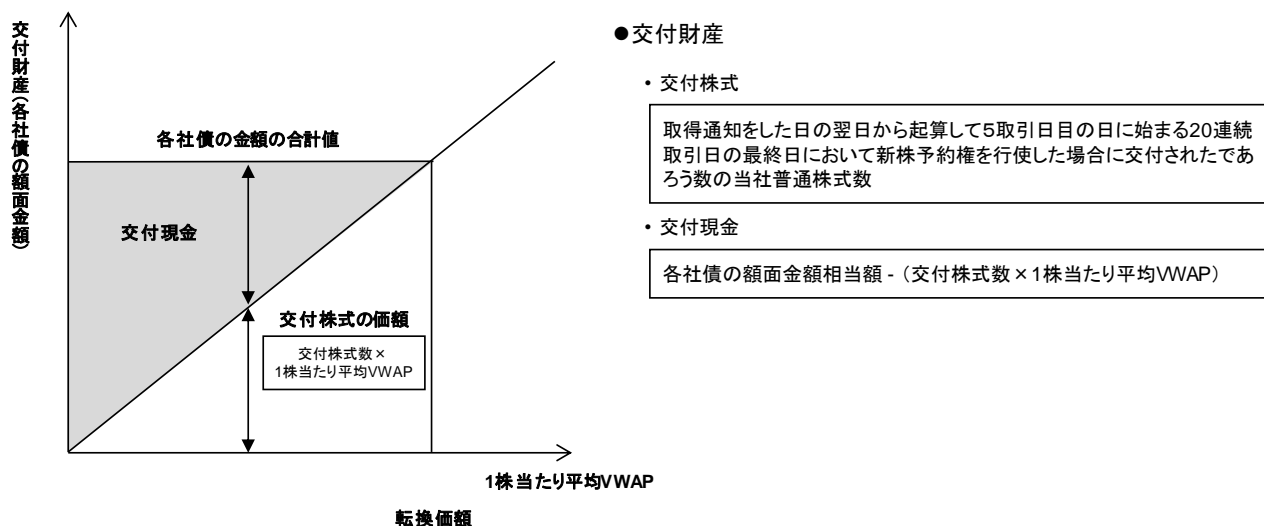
交付財産(各社債の額面金額)

各社債の金額の合計値

交付現金

交付株式の価額

交付株式数×
1株当たり平均VWAP

1株当たり平均VWAP

転換価額

●交付財産

・交付株式

取得通知をした日の翌日から起算して5取引日目の日に始まる20連続取引日の最終日において新株予約権を行使した場合に交付されたであろう数の当社普通株式数

・交付現金

各社債の額面金額相当額 -（交付株式数×1株当たり平均VWAP）